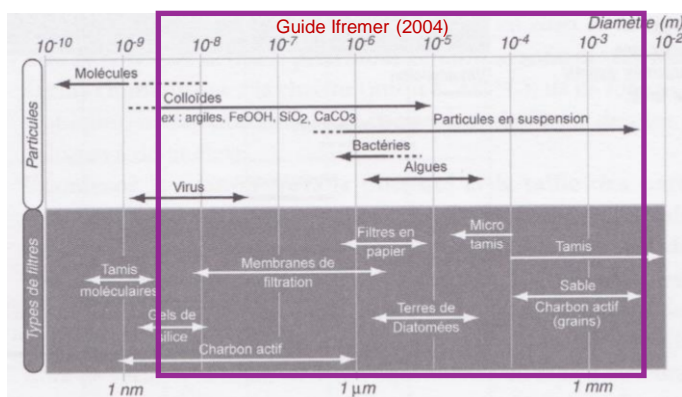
Guide Ifremer (2004)

Diamètre (m)

$10^{-10}$ $10^{-9}$ $10^{-8}$ $10^{-7}$ $10^{-6}$ $10^{-5}$ $10^{-4}$ $10^{-3}$ $10^{-2}$

Particules

Molécules

Colloïdes

ex : argiles, FeOOH, $SiO_2$, $CaCO_3$

Particules en suspension

Bactéries

Algues

Virus

Types de filtres

Tamis moléculaires

Membranes de filtration

Filtres en papier

Micro tamis

Tamis

Gels de silice

Terres de Diatomées

Sable

Charbon actif (grains)

Charbon actif

1 nm

1 μm

1 mm